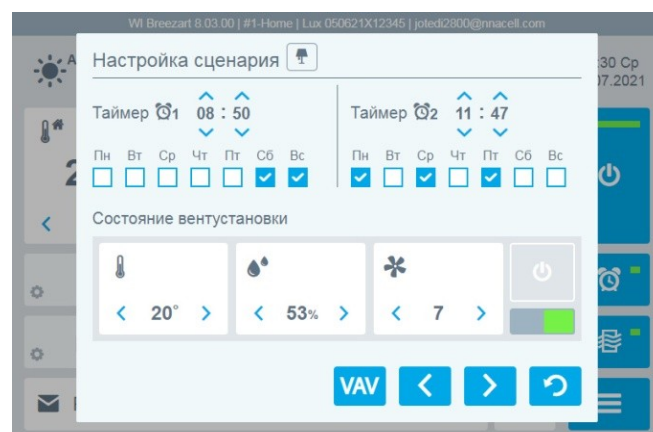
WI Breezart 8.03.00 | #1-Home | Lux 050621X12345 | jotedi2800@nnacell.com

A

2

:30 Ср
07.2021

Настройка сценария

Таймер 1 08 : 50

Пн Вт Ср Чт Пт Сб Вс

Таймер 2 11 : 47

Пн Вт Ср Чт Пт Сб Вс

Состояние вентустановки

20°

53%

7

VAV